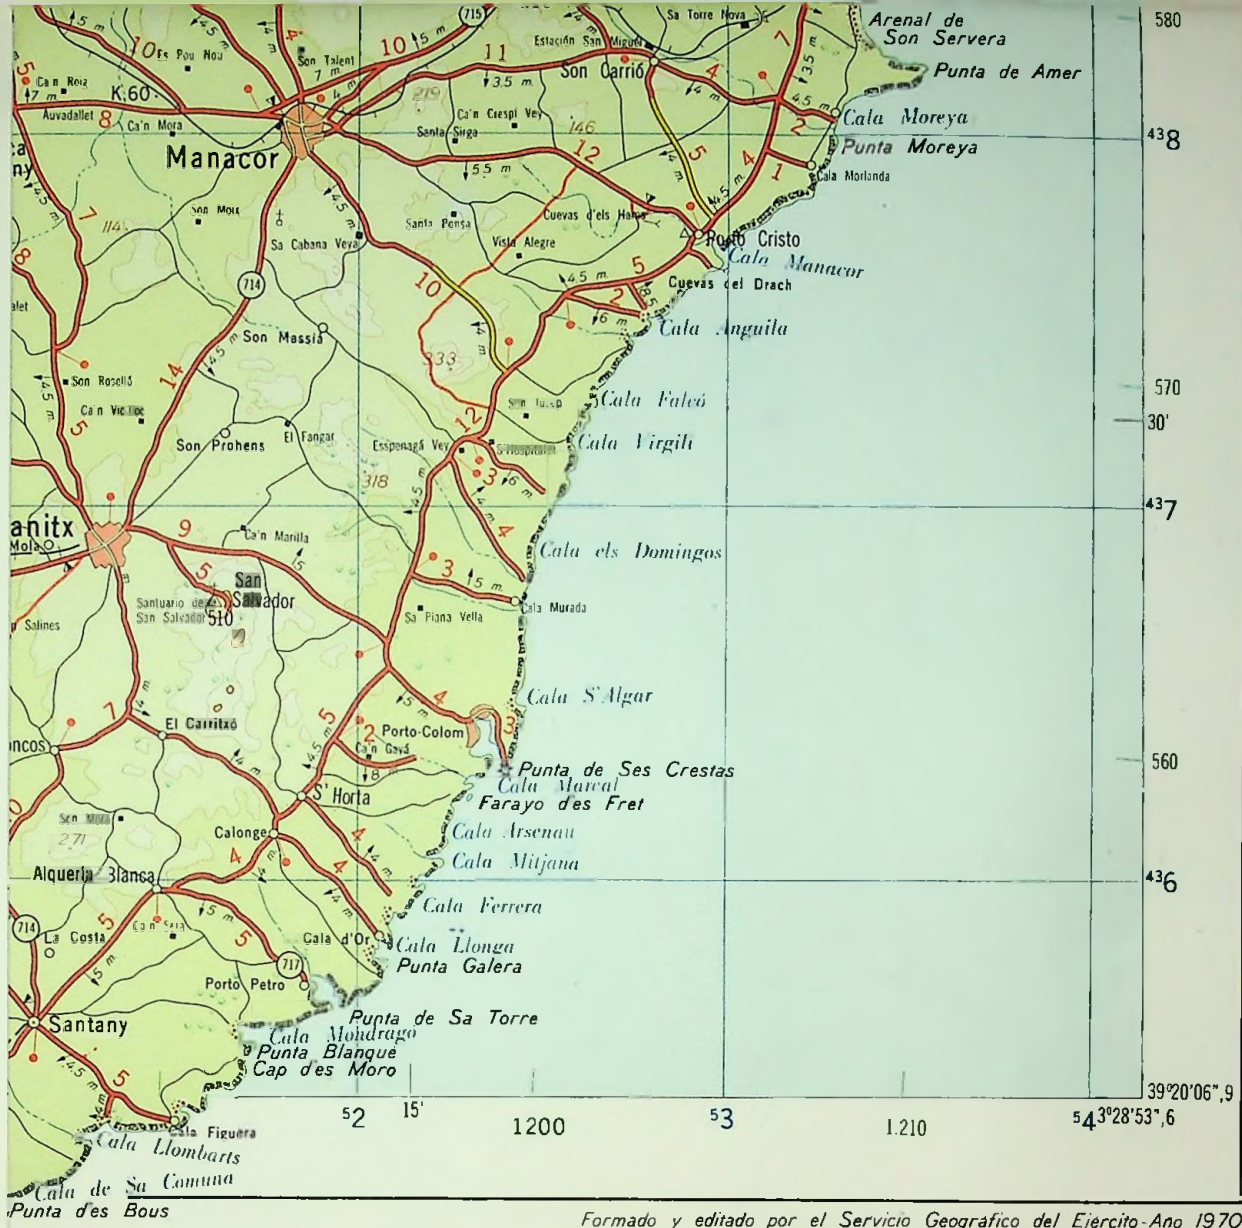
Arenal de Son Servera
580
Punta de Amer
Sa Torre Nova
715
Estación San Miguel
Son Carrió
Son Talent
7 m
Es Pou Nou
10
Ca'n Roia
7 m
K.60
Auvadallet
Ca'n Mora
Manacor
219
Ca'n Crespi Vey
Santa Sirga
146
11
3.5 m
12
5.5 m
Cala Moreya
Punta Moreya
$^{43}8$
Cala Morlanda
Son Moix
114
Sa Cabana Veya
Santa Ponsa
Cuevas d'els Hams
Vista Alegre
Porto Cristo
Cala Manacor
Cuevas del Drach
714
Son Massia
10
4.5 m
6 m
Cala Anguila
333
Son Roselló
Ca'n Vic Noc
14
Son Prohens
El Fangar
Espenagá Vey
Son Iusep
S'Hospitalet
Cala Falcó
Cala Virgili
570
30'
318
$^{43}7$
anitx
Mola
9
Ca'n Marilla
Cala els Domingos
San Salvador
Santuario de San Salvador
510
Salines
Sa Piana Vella
Cala Murada
Cala S'Algar
El Carritxó
Porto-Colom
Ca'n Gayá
S'Horta
Punta de Ses Crestas
Cala Marçal
Farayo d'es Fret
560
Son Mora
271
Calonge
Cala Arsenau
Cala Mitjana
Alquería Blanca
$^{43}6$
Cala Ferrera
714
La Costa
Ca'n Seta
Cala d'Or
Cala Llonga
Punta Galera
717
Porto Petro
Santany
Punta de Sa Torre
Cala Mondrago
Punta Blanque
Cap d'es Moro
39°20'06",9
$^{5}2$
15'
1200
$^{5}3$
1.210
$^{5}4$ 3°28'53",6
Cala Figuera
Cala Llombarts
Cala de Sa Comuna
Punta d'es Bous
Formado y editado por el Servicio Geográfico del Ejercito-Año 1970